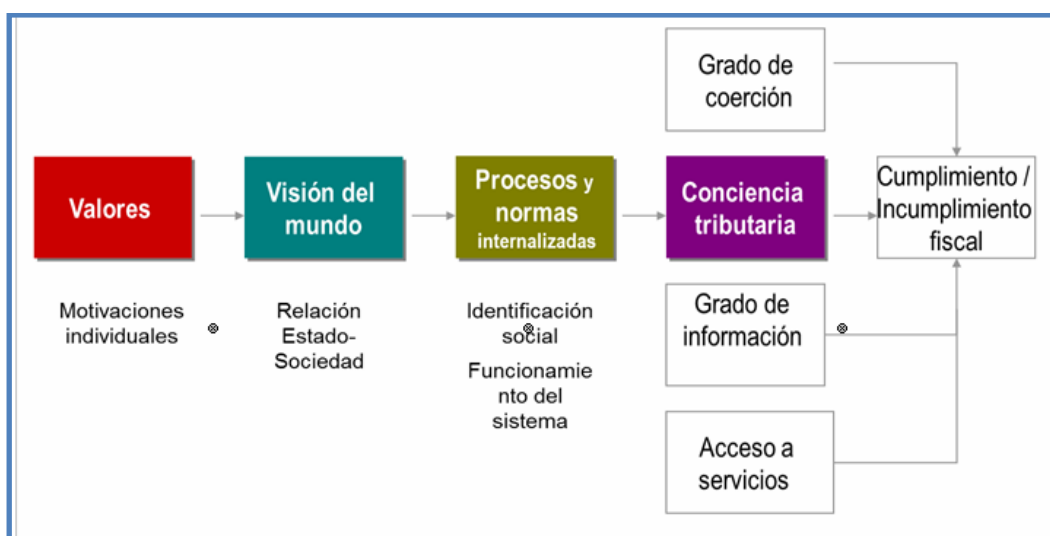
Grado de coerción

Valores

Visión del mundo

Procesos y normas internalizadas

Conciencia tributaria

Cumplimiento / Incumplimiento fiscal

Motivaciones individuales

Relación Estado-Sociedad

Identificación social

Funcionamiento del sistema

Grado de información

Acceso a servicios